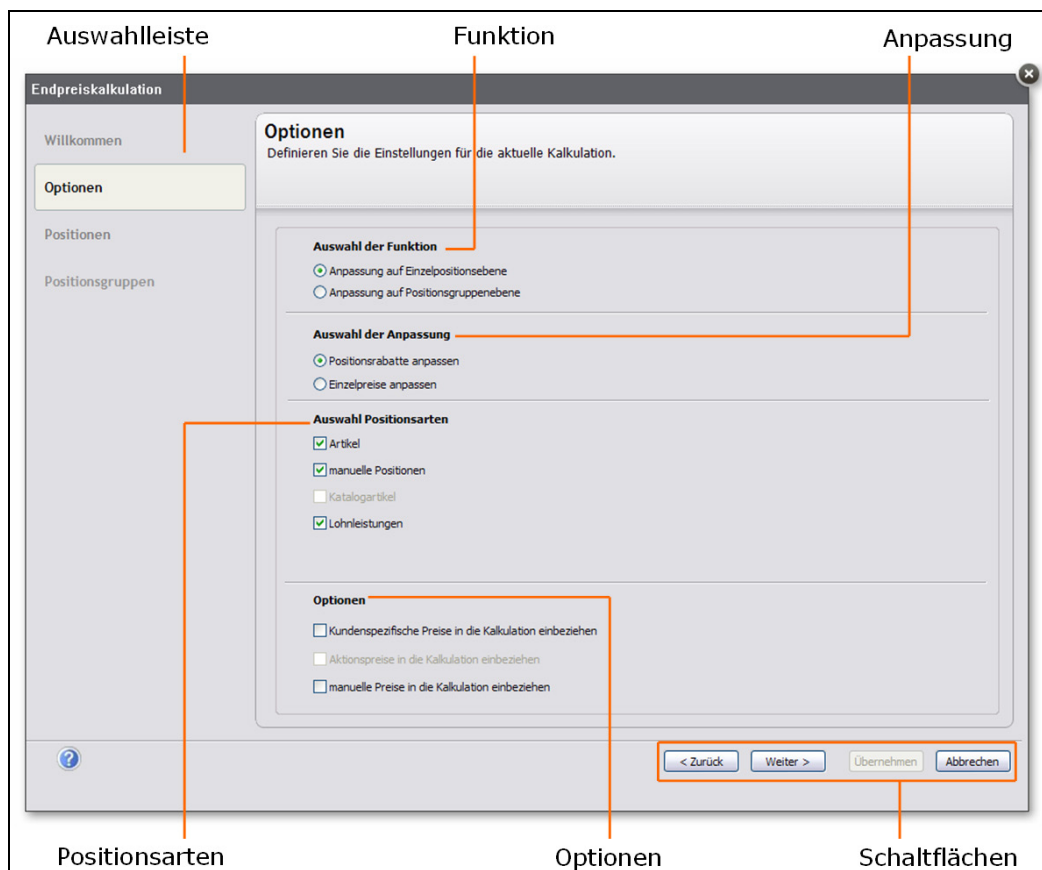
Auswahlleiste
Funktion
Anpassung

Endpreiskalkulation

Willkommen
Optionen
Positionen
Positionsgruppen

Optionen
Definieren Sie die Einstellungen für die aktuelle Kalkulation.

Auswahl der Funktion
Anpassung auf Einzelpositionsebene
Anpassung auf Positionsgruppenebene

Auswahl der Anpassung
Positionsrabatte anpassen
Einzelpreise anpassen

Auswahl Positionsarten
Artikel
manuelle Positionen
Katalogartikel
Lohnleistungen

Optionen
Kundenspezifische Preise in die Kalkulation einbeziehen
Aktionspreise in die Kalkulation einbeziehen
manuelle Preise in die Kalkulation einbeziehen

< Zurück
Weiter >
Übernehmen
Abbrechen

Positionsarten
Optionen
Schaltflächen